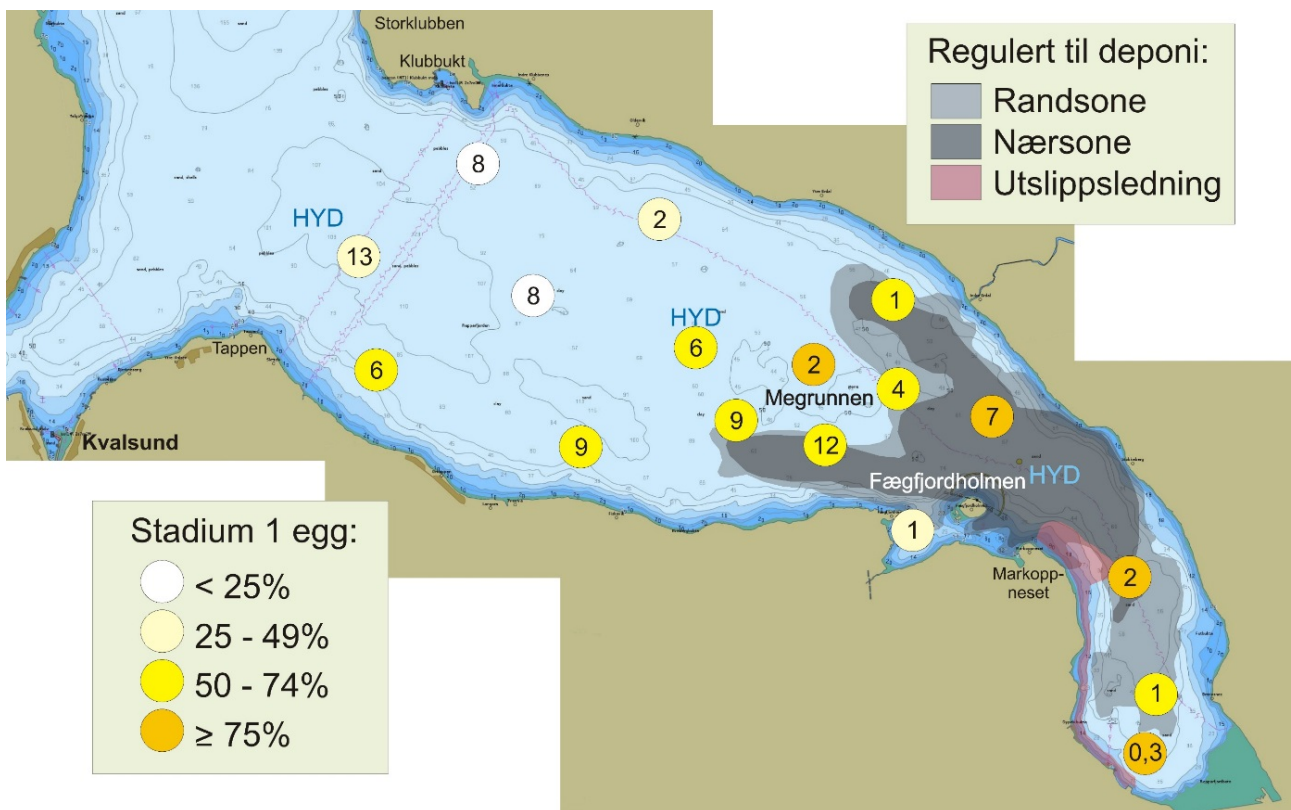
Regulert til deponi:
Randsone
Nærsone
Utslippsledning

Storklubben
Klubbukt
8
2
HYD
13
8
HYD
1
6
2
Tappen
6
Megrunnen
4
7
9
9
12
Kvalsund
Fægfjordholmen
HYD
1
Markoppneset
2
1
0,3

Stadium 1 egg:
< 25%
25 - 49%
50 - 74%
≥ 75%